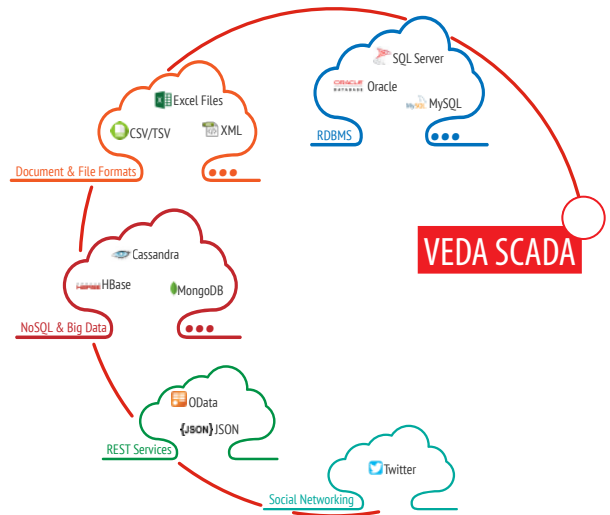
SQL Server
ORACLE DATABASE Oracle
MySQL MySQL
RDBMS

Excel Files
CSV/TSV
XML
Document & File Formats

VEDA SCADA

Cassandra
HBase
MongoDB
NoSQL & Big Data

OData
{JSON} JSON
REST Services

Twitter
Social Networking